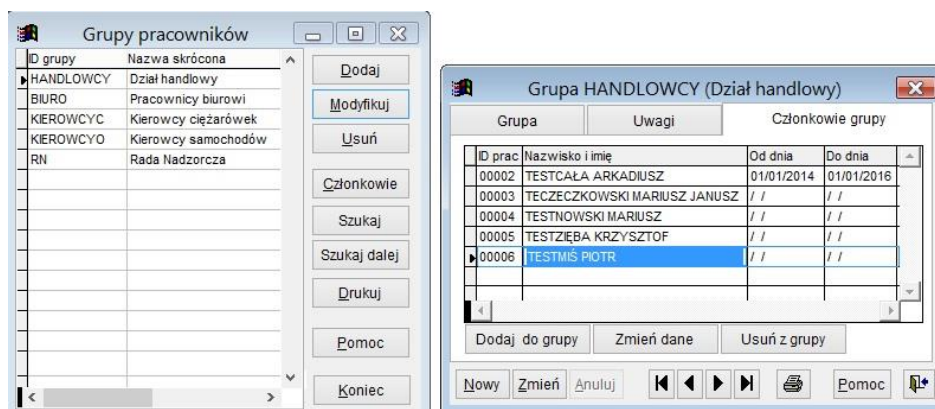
Grupy pracowników

| ID grupy | Nazwa skrócona |
|---|---|
| HANDLOWCY | Dział handlowy |
| BIURO | Pracownicy biurowi |
| KIEROWCYC | Kierowcy ciężarówek |
| KIEROWCYO | Kierowcy samochodów |
| RN | Rada Nadzorcza |

Dodaj
Modyfikuj
Usuń
Członkowie
Szukaj
Szukaj dalej
Drukuj
Pomoc
Koniec

Grupa HANDLOWCY (Dział handlowy)

Grupa | Uwagi | Członkowie grupy

| ID prac | Nazwisko i imię | Od dnia | Do dnia |
|---|---|---|---|
| 00002 | TESTCAŁA ARKADIUSZ | 01/01/2014 | 01/01/2016 |
| 00003 | TECZECZKOWSKI MARIUSZ JANUSZ | / / | / / |
| 00004 | TESTNOWSKI MARIUSZ | / / | / / |
| 00005 | TESTZIĘBA KRZYSZTOF | / / | / / |
| 00006 | TESTMIŚ PIOTR | / / | / / |

Dodaj do grupy
Zmień dane
Usuń z grupy

Nowy
Zmień
Anuluj
Pomoc